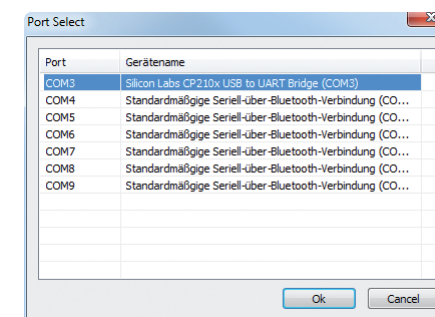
Port Select

| Port | Gerätename |
|---|---|
| COM3 | Silicon Labs CP210x USB to UART Bridge (COM3) |
| COM4 | Standardmäßige Seriell-über-Bluetooth-Verbindung (CO... |
| COM5 | Standardmäßige Seriell-über-Bluetooth-Verbindung (CO... |
| COM6 | Standardmäßige Seriell-über-Bluetooth-Verbindung (CO... |
| COM7 | Standardmäßige Seriell-über-Bluetooth-Verbindung (CO... |
| COM8 | Standardmäßige Seriell-über-Bluetooth-Verbindung (CO... |
| COM9 | Standardmäßige Seriell-über-Bluetooth-Verbindung (CO... |

Ok
Cancel